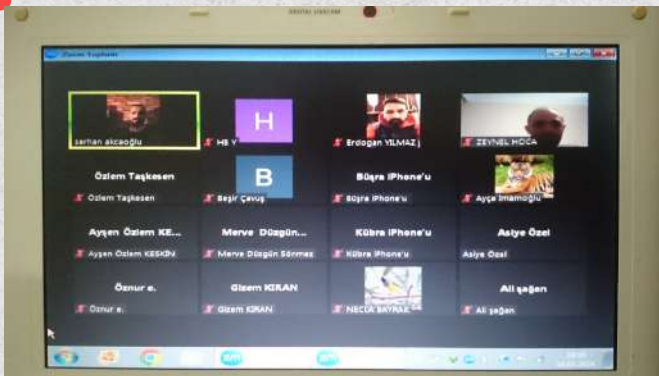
Zoom Toplantı

serhan akcaoğlu

H
HB Y

Erdoğan YILMAZ

ZEYNEL HOCA

Özlem Taşkesen
Özlem Taşkesen

B
Beşir Çavuş

Büşra iPhone'u
Büşra iPhone'u

Ayça İmamoğlu

Ayşen Özlem KE...
Ayşen Özlem KESKİN

Merve Düzgün...
Merve Düzgün Sönmez

Kübra iPhone'u
Kübra iPhone'u

Asiye Özel
Asiye Özel

Öznur e.
Öznur e.

Gizem KIRAN
Gizem KIRAN

NECLA BAYRAK

Ali şağan
Ali şağan